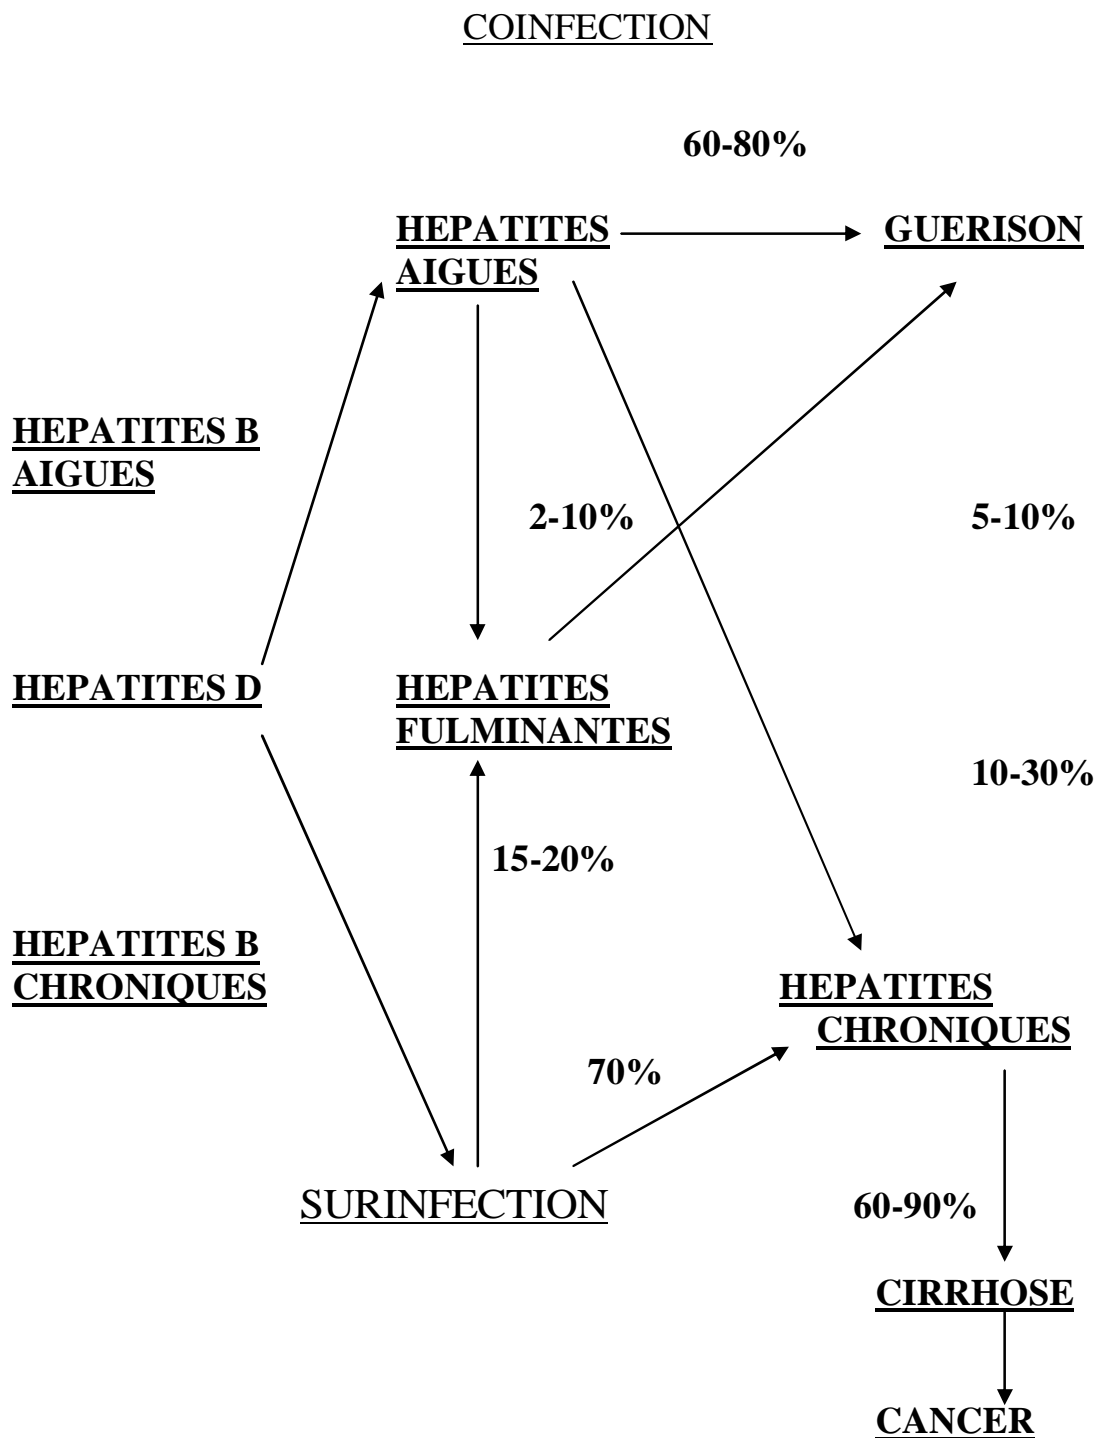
COINFECTION

60-80%

HEPATITES AIGUES

GUERISON

HEPATITES B AIGUES

2-10%

5-10%

HEPATITES D

HEPATITES FULMINANTES

10-30%

15-20%

HEPATITES B CHRONIQUES

HEPATITES CHRONIQUES

70%

SURINFECTION

60-90%

CIRRHOSE

CANCER